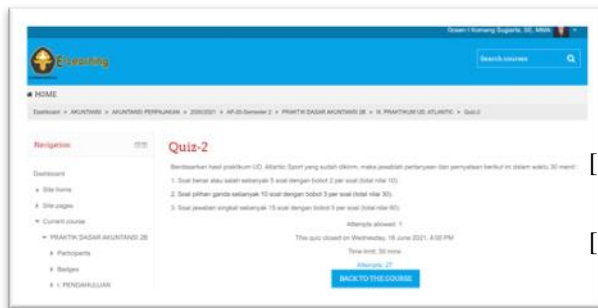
Dosen I Komang Sugerta, SE., MMA

E-Learning

Search courses

HOME

Dashboard > AKUNTANSI > AKUNTANSI PERPAJAKAN > 2020/2021 > AP-20-Semester 2 > PRAKTIK DASAR AKUNTANSI 2B > IX. PRAKTIKUM UD. ATLANTIC > Quiz-2

Navigation

Dashboard

Site home

Site pages

Current course

PRAKTIK DASAR AKUNTANSI 2B

Participants

Badges

I. PENDAHULUAN

Quiz-2

Berdasarkan hasil praktikum UD. Atlantic Sport yang sudah dikirim, maka jawablah pertanyaan dan pernyataan berikut ini dalam waktu 30 menit :

1. Soal benar atau salah sebanyak 5 soal dengan bobot 2 per soal (total nilai 10).

2. Soal pilihan ganda sebanyak 10 soal dengan bobot 3 per soal (total nilai 30).

3. Soal jawaban singkat sebanyak 15 soal dengan bobot 5 per soal (total nilai 60).

Attempts allowed: 1

This quiz closed on Wednesday, 16 June 2021, 4:00 PM

Time limit: 30 mins

Attempts: 27

BACK TO THE COURSE

[

[